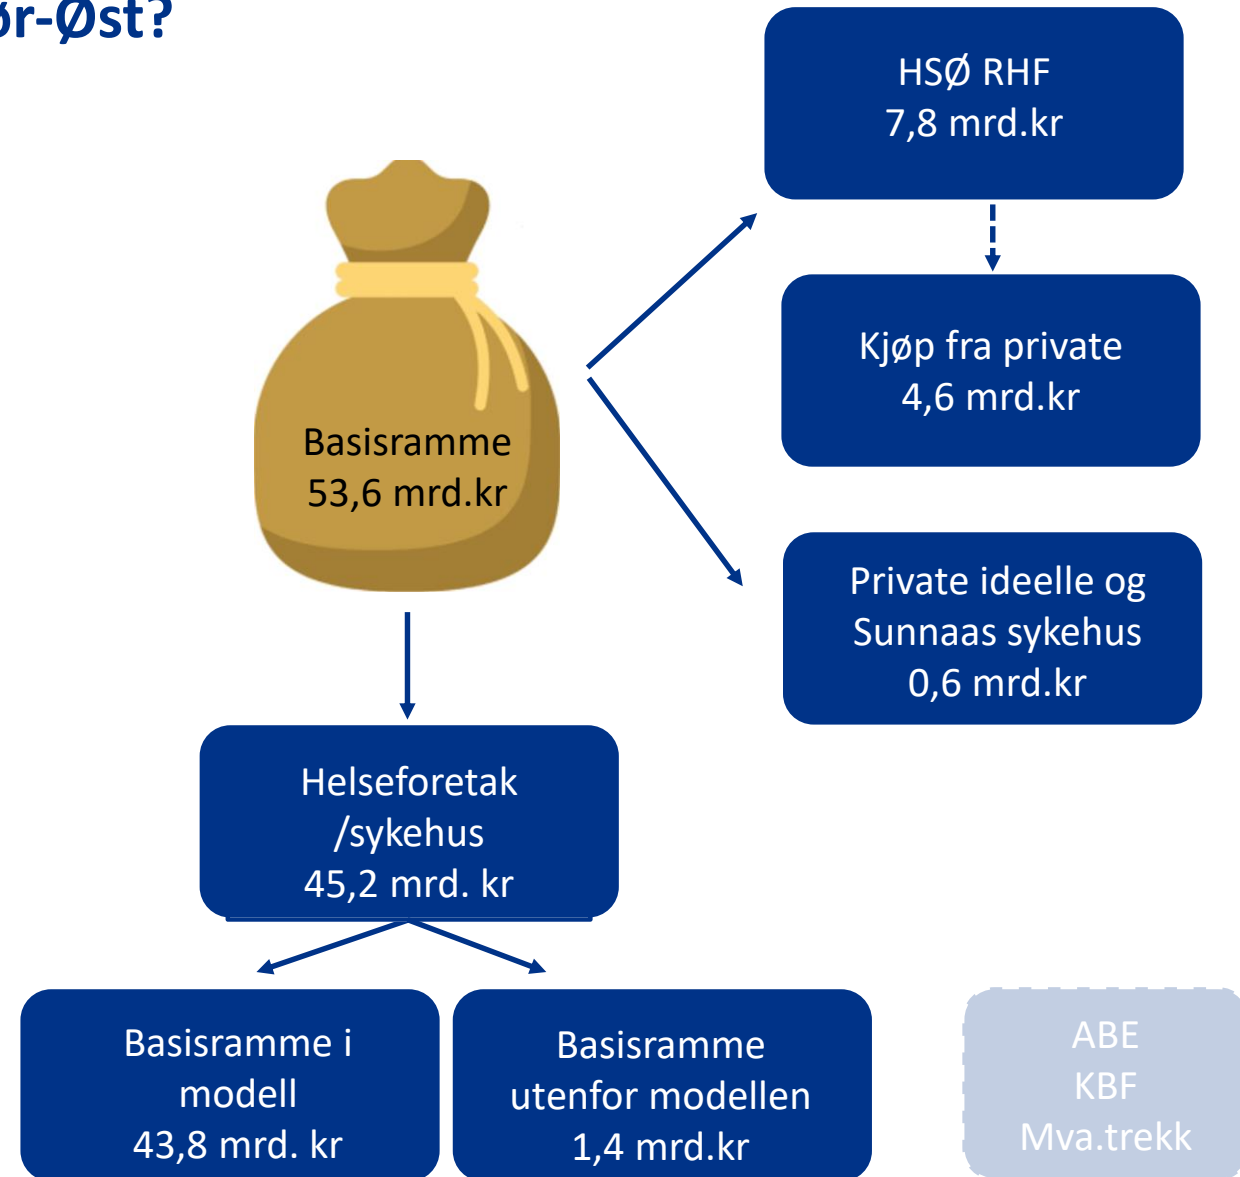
ør-Øst?

HSØ RHF
7,8 mrd.kr

Kjøp fra private
4,6 mrd.kr

Basisramme
53,6 mrd.kr

Private ideelle og
Sunnaas sykehus
0,6 mrd.kr

Helseforetak
/sykehus
45,2 mrd. kr

Basisramme i
modell
43,8 mrd. kr

Basisramme
utenfor modellen
1,4 mrd.kr

ABE
KBF
Mva.trekk